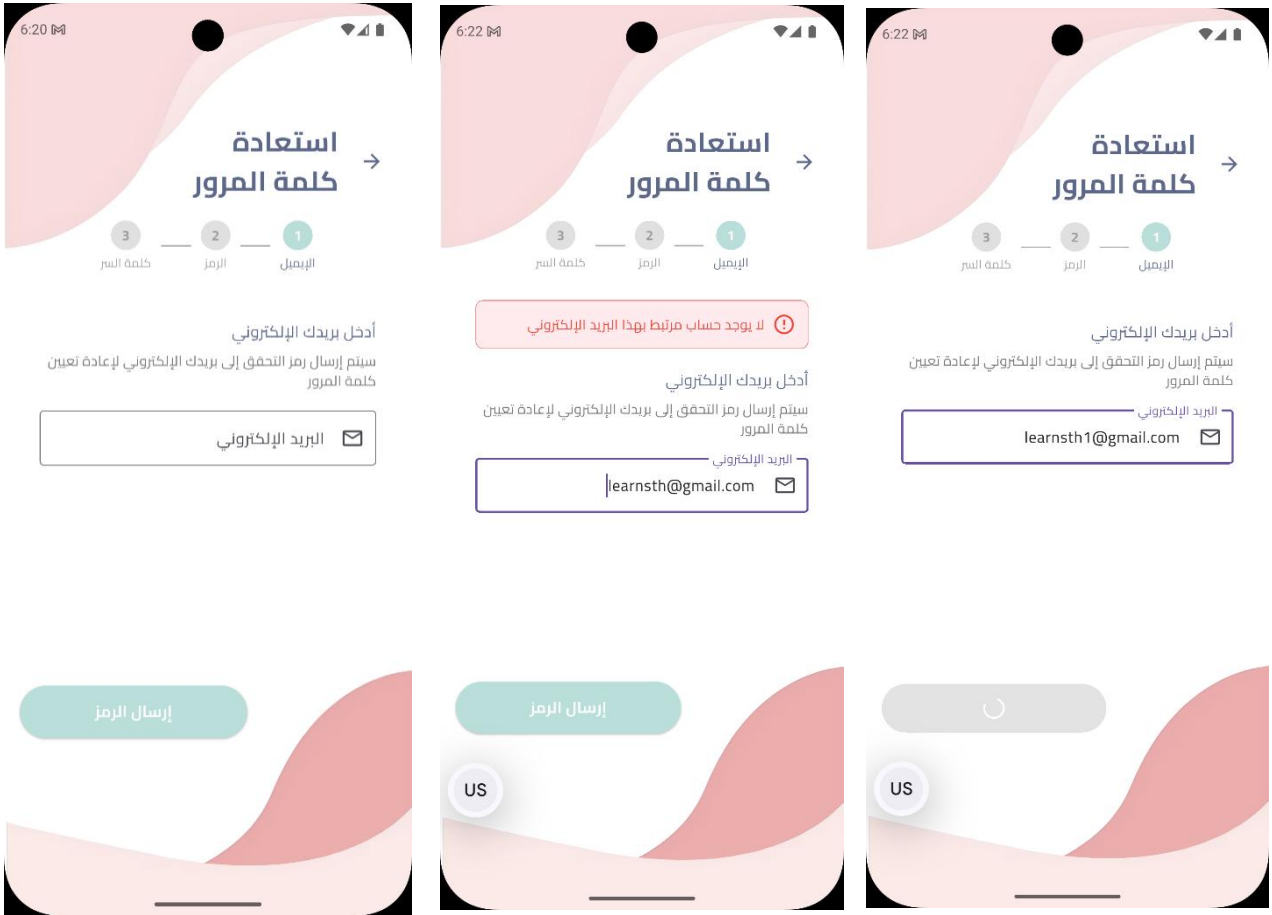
6:20

استعادة
كلمة المرور

1 2 3
الإيميل الرمز كلمة السر

أدخل بريدك الإلكتروني
سيتم إرسال رمز التحقق إلى بريدك الإلكتروني لإعادة تعيين كلمة المرور

البريد الإلكتروني

إرسال الرمز

6:22

استعادة
كلمة المرور

1 2 3
الإيميل الرمز كلمة السر

لا يوجد حساب مرتبط بهذا البريد الإلكتروني

أدخل بريدك الإلكتروني
سيتم إرسال رمز التحقق إلى بريدك الإلكتروني لإعادة تعيين كلمة المرور

البريد الإلكتروني
learnsth@gmail.com

إرسال الرمز

US

6:22

استعادة
كلمة المرور

1 2 3
الإيميل الرمز كلمة السر

أدخل بريدك الإلكتروني
سيتم إرسال رمز التحقق إلى بريدك الإلكتروني لإعادة تعيين كلمة المرور

البريد الإلكتروني
learnsth1@gmail.com

US